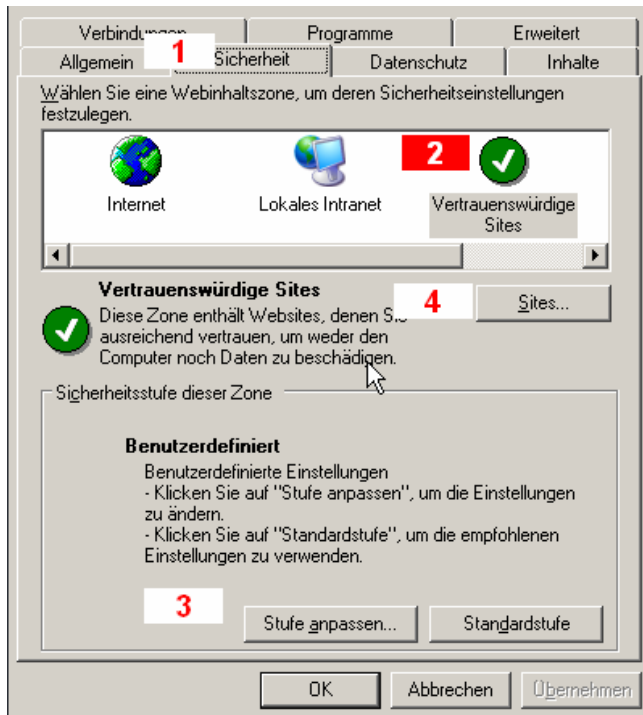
Verbindungen
Programme
Erweitert
Allgemein
1
Sicherheit
Datenschutz
Inhalte

Wählen Sie eine Webinhaltszone, um deren Sicherheitseinstellungen festzulegen.

Internet
Lokales Intranet
2
Vertrauenswürdige Sites

Vertrauenswürdige Sites
4
Sites...
Diese Zone enthält Websites, denen Sie ausreichend vertrauen, um weder den Computer noch Daten zu beschädigen.

Sicherheitsstufe dieser Zone

Benutzerdefiniert
Benutzerdefinierte Einstellungen
- Klicken Sie auf "Stufe anpassen", um die Einstellungen zu ändern.
- Klicken Sie auf "Standardstufe", um die empfohlenen Einstellungen zu verwenden.

3
Stufe anpassen...
Standardstufe

OK
Abbrechen
Übernehmen